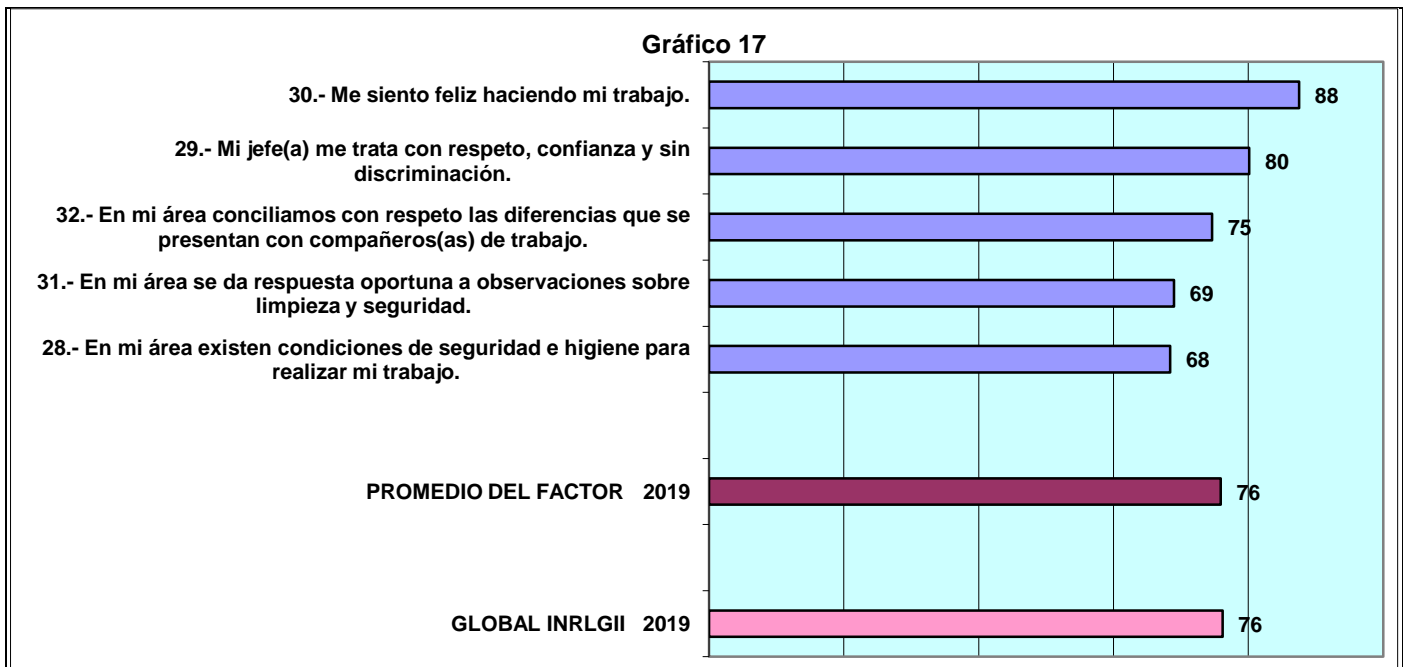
Gráfico 17

30.- Me siento feliz haciendo mi trabajo. 88

29.- Mi jefe(a) me trata con respeto, confianza y sin discriminación. 80

32.- En mi área conciliamos con respeto las diferencias que se presentan con compañeros(as) de trabajo. 75

31.- En mi área se da respuesta oportuna a observaciones sobre limpieza y seguridad. 69

28.- En mi área existen condiciones de seguridad e higiene para realizar mi trabajo. 68

PROMEDIO DEL FACTOR 2019 76

GLOBAL INRLGII 2019 76